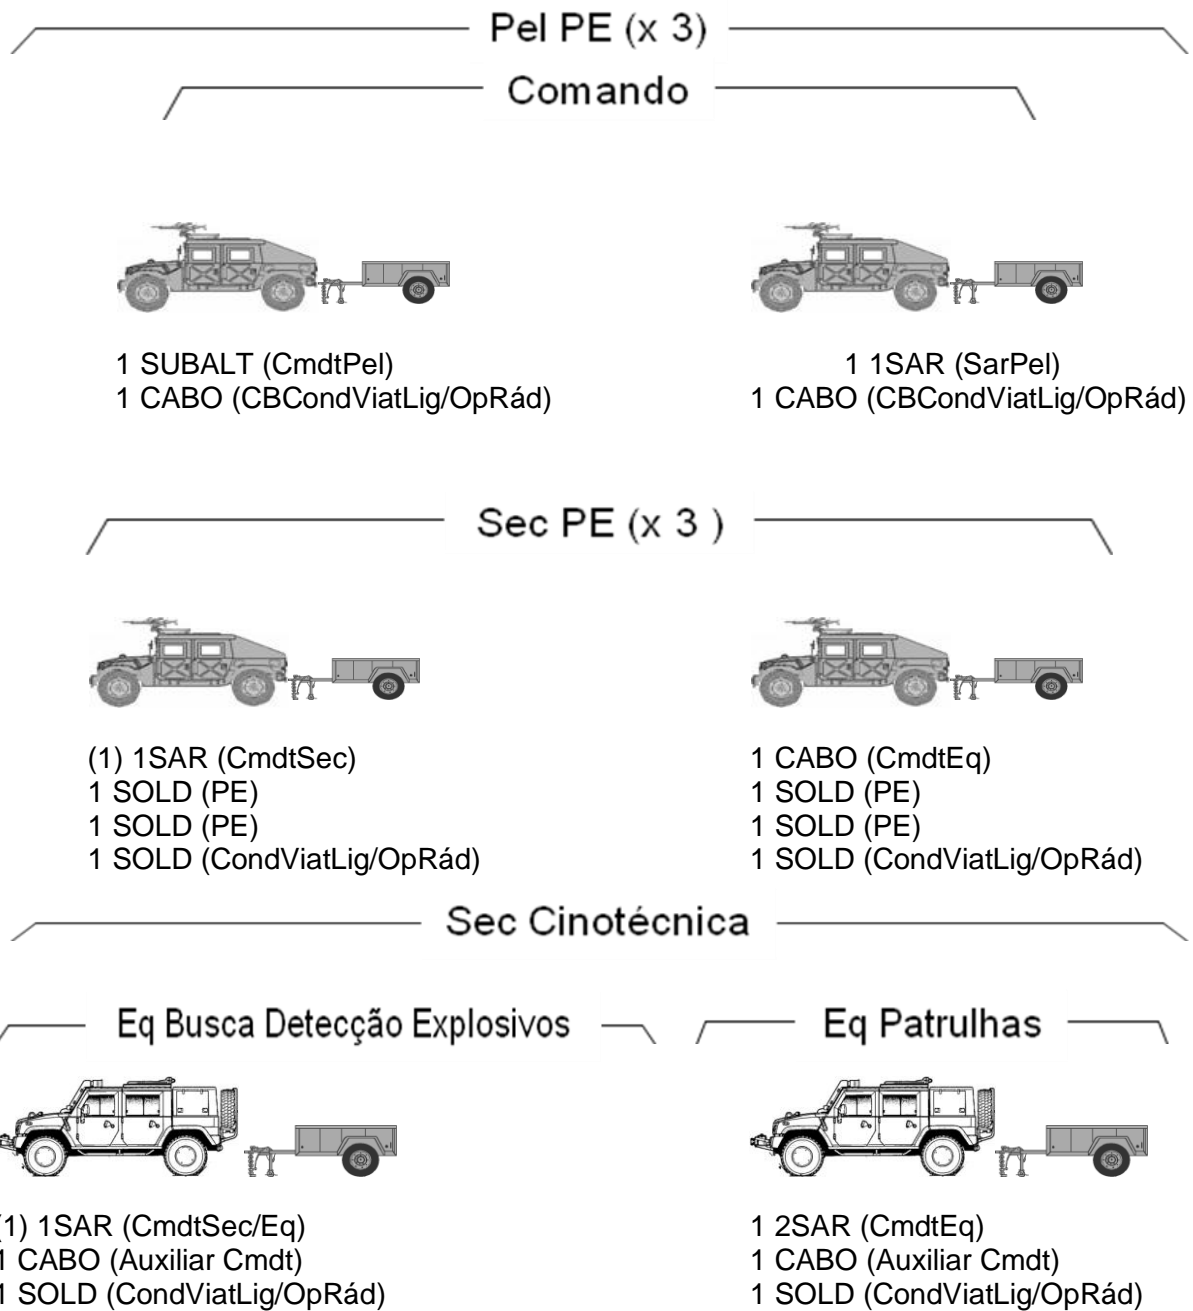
Pel PE (x 3)

Comando

1 SUBALT (CmdtPel)
1 CABO (CBCondViatLig/OpRád)

1 1SAR (SarPel)
1 CABO (CBCondViatLig/OpRád)

Sec PE (x 3 )

(1) 1SAR (CmdtSec)
1 SOLD (PE)
1 SOLD (PE)
1 SOLD (CondViatLig/OpRád)

1 CABO (CmdtEq)
1 SOLD (PE)
1 SOLD (PE)
1 SOLD (CondViatLig/OpRád)

Sec Cinotécnica

Eq Busca Detecção Explosivos

(1) 1SAR (CmdtSec/Eq)
1 CABO (Auxiliar Cmdt)
1 SOLD (CondViatLig/OpRád)

Eq Patrulhas

1 2SAR (CmdtEq)
1 CABO (Auxiliar Cmdt)
1 SOLD (CondViatLig/OpRád)